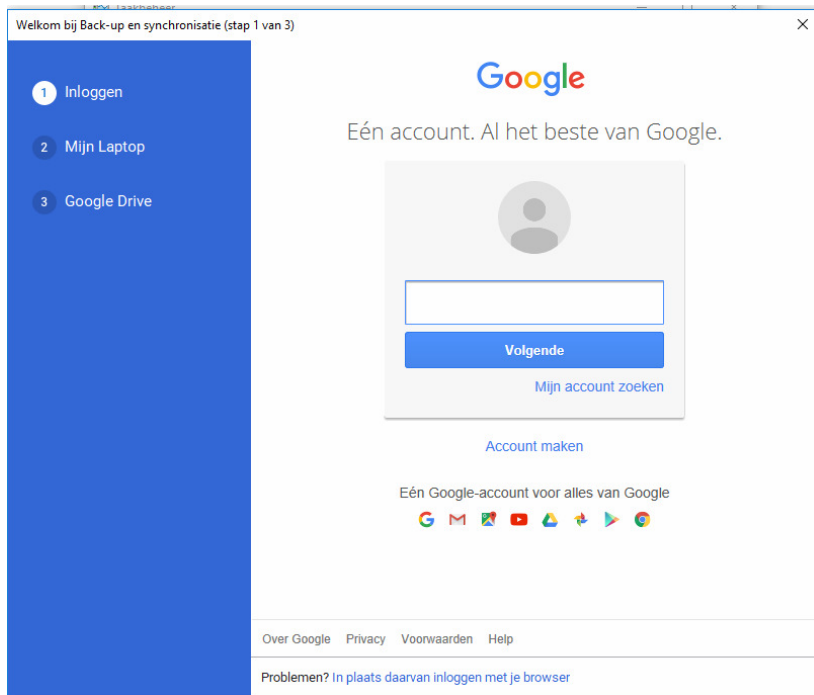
Welkom bij Back-up en synchronisatie (stap 1 van 3)

×

1 Inloggen

2 Mijn Laptop

3 Google Drive

Google

Eén account. Al het beste van Google.

Volgende

Mijn account zoeken

Account maken

Eén Google-account voor alles van Google

Over Google Privacy Voorwaarden Help

Problemen? In plaats daarvan inloggen met je browser